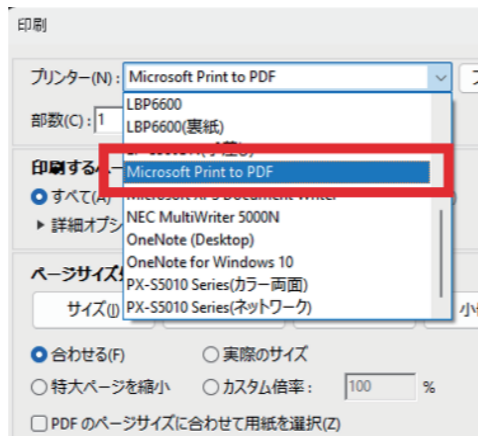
印刷

プリンター(N)： Microsoft Print to PDF

部数(C)：1

LBP6600
LBP6600(裏紙)
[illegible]
Microsoft Print to PDF
Microsoft XPS Document Writer
NEC MultiWriter 5000N
OneNote (Desktop)
OneNote for Windows 10
PX-S5010 Series(カラー両面)
PX-S5010 Series(ネットワーク)

印刷する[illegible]
すべて(A)
詳細オプシ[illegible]

ページサイズ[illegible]
サイズ(I)
小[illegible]

合わせる(F)
実際のサイズ
特大ページを縮小
カスタム倍率：
100
%
PDF のページサイズに合わせて用紙を選択(Z)